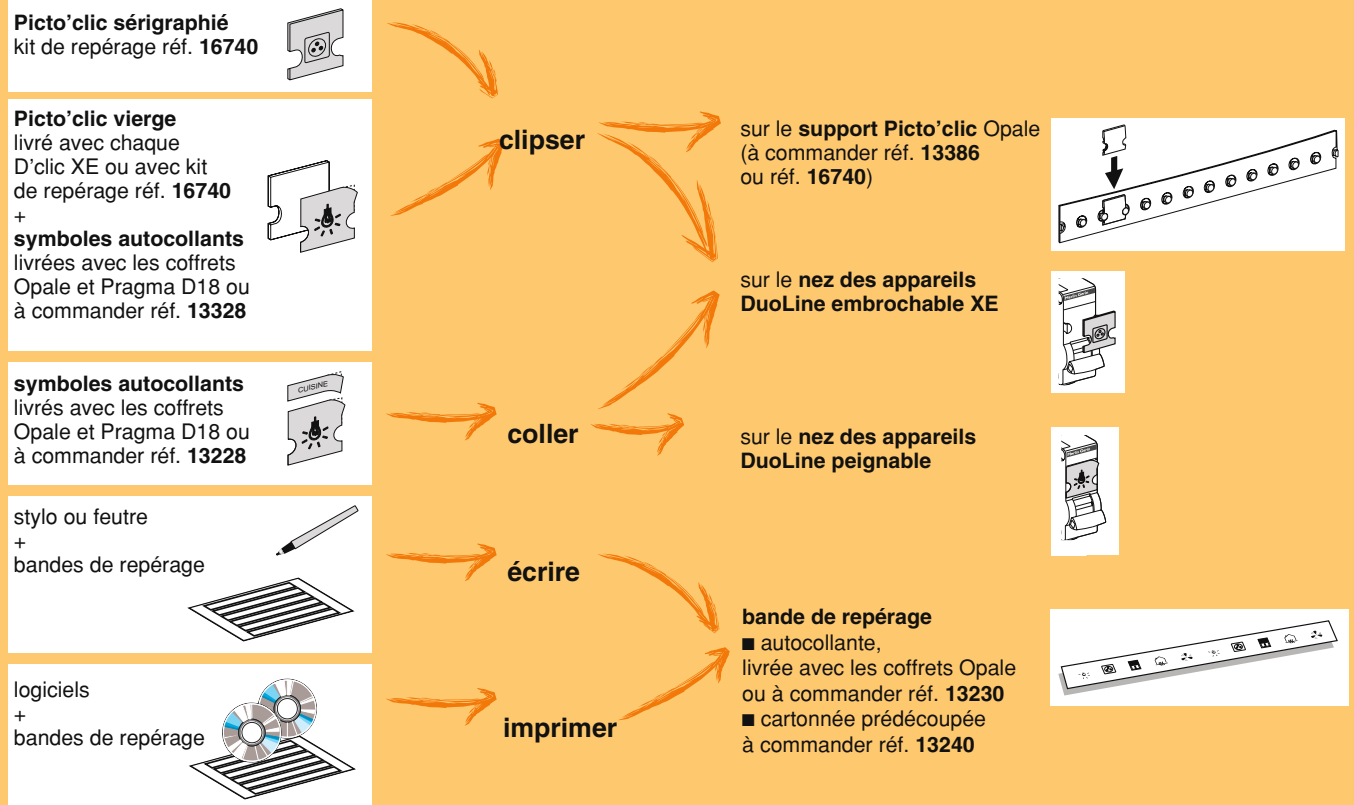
**Picto'clic sérigraphié**
kit de repérage réf. **16740**

**Picto'clic vierge**
livré avec chaque D'clic XE ou avec kit de repérage réf. **16740**
+
**symboles autocollants**
livrées avec les coffrets Opale et Pragma D18 ou à commander réf. **13328**

**symboles autocollants**
livrés avec les coffrets Opale et Pragma D18 ou à commander réf. **13228**

CUISINE

stylo ou feutre
+
bandes de repérage

logiciels
+
bandes de repérage

**clipser**

**coller**

**écrire**

**imprimer**

sur le **support Picto'clic** Opale (à commander réf. **13386** ou réf. **16740**)

sur le **nez des appareils DuoLine embrochable XE**

sur le **nez des appareils DuoLine peignable**

**bande de repérage**
■ autocollante,
livrée avec les coffrets Opale ou à commander réf. **13230**
■ cartonnée prédécoupée
à commander réf. **13240**